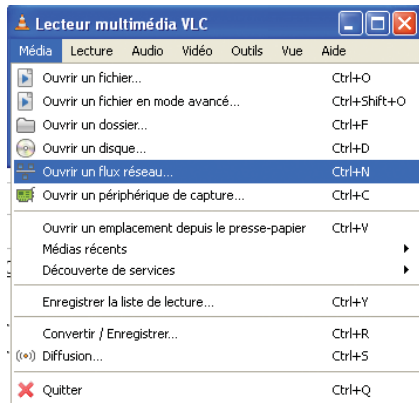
Lecteur multimédia VLC

Média Lecture Audio Vidéo Outils Vue Aide

Ouvrir un fichier... Ctrl+O
Ouvrir un fichier en mode avancé... Ctrl+Shift+O
Ouvrir un dossier... Ctrl+F
Ouvrir un disque... Ctrl+D
Ouvrir un flux réseau... Ctrl+N
Ouvrir un périphérique de capture... Ctrl+C

Ouvrir un emplacement depuis le presse-papier Ctrl+V
Médias récents
Découverte de services

Enregistrer la liste de lecture... Ctrl+Y

Convertir / Enregistrer... Ctrl+R
Diffusion... Ctrl+S

Quitter Ctrl+Q